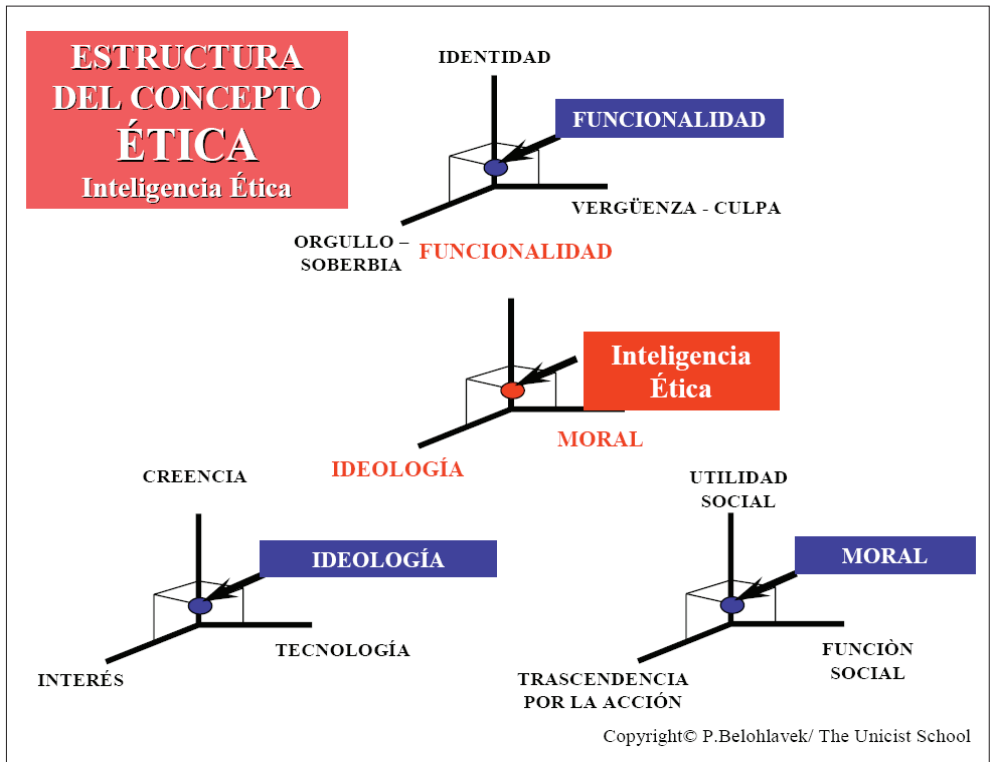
ESTRUCTURA DEL CONCEPTO ÉTICA
Inteligencia Ética

IDENTIDAD
FUNCIONALIDAD
VERGÜENZA - CULPA
ORGULLO – SOBERBIA
FUNCIONALIDAD

Inteligencia Ética
MORAL
IDEOLOGÍA

CREENCIA
IDEOLOGÍA
TECNOLOGÍA
INTERÉS

UTILIDAD SOCIAL
MORAL
FUNCIÒN SOCIAL
TRASCENDENCIA POR LA ACCIÓN

Copyright© P.Belohlavek/ The Unicist School